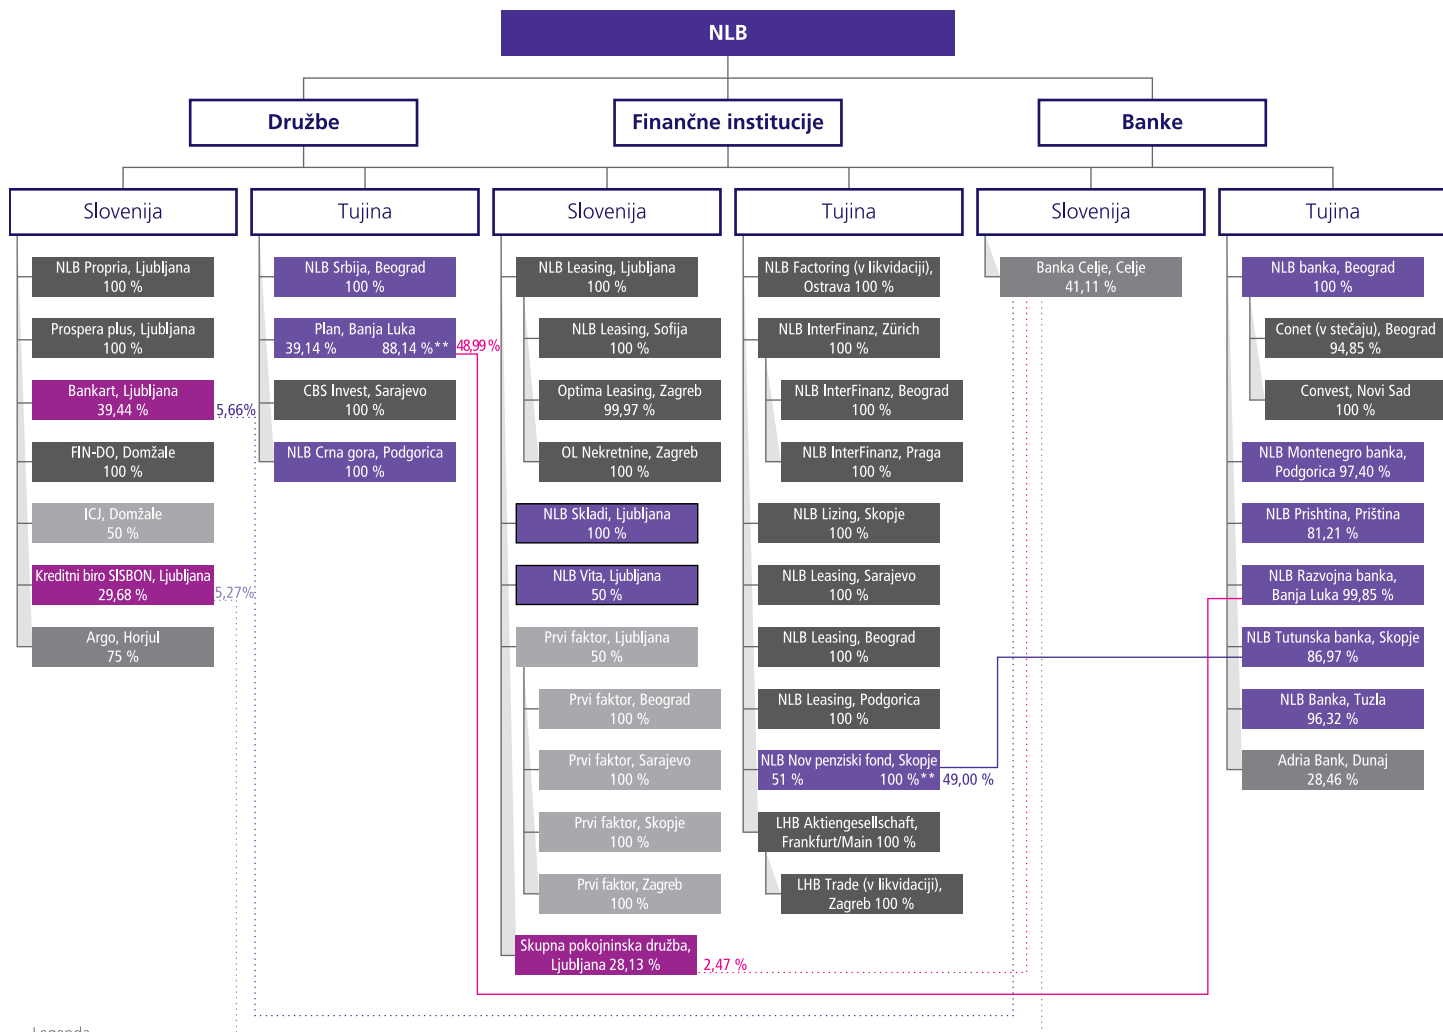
NLB

Družbe

Finančne institucije

Banke

Slovenija

NLB Propria, Ljubljana 100 %

Prospera plus, Ljubljana 100 %

Bankart, Ljubljana 39,44 %

5,66%

FIN-DO, Domžale 100 %

ICJ, Domžale 50 %

Kreditni biro SISBON, Ljubljana 29,68 %

5,27%

Argo, Horjul 75 %

Tujina

NLB Srbija, Beograd 100 %

Plan, Banja Luka 39,14 % 88,14 %**

48,99 %

CBS Invest, Sarajevo 100 %

NLB Crna gora, Podgorica 100 %

Slovenija

NLB Leasing, Ljubljana 100 %

NLB Leasing, Sofija 100 %

Optima Leasing, Zagreb 99,97 %

OL Nekretnine, Zagreb 100 %

NLB Skladi, Ljubljana 100 %

NLB Vita, Ljubljana 50 %

Prvi faktor, Ljubljana 50 %

Prvi faktor, Beograd 100 %

Prvi faktor, Sarajevo 100 %

Prvi faktor, Skopje 100 %

Prvi faktor, Zagreb 100 %

Skupna pokojninska družba, Ljubljana 28,13 %

2,47 %

Tujina

NLB Factoring (v likvidaciji), Ostrava 100 %

NLB InterFinanz, Zürich 100 %

NLB InterFinanz, Beograd 100 %

NLB InterFinanz, Praga 100 %

NLB Lizing, Skopje 100 %

NLB Leasing, Sarajevo 100 %

NLB Leasing, Beograd 100 %

NLB Leasing, Podgorica 100 %

NLB Nov penziski fond, Skopje 51 % 100 %**

49,00 %

LHB Aktiengesellschaft, Frankfurt/Main 100 %

LHB Trade (v likvidaciji), Zagreb 100 %

Slovenija

Banka Celje, Celje 41,11 %

Tujina

NLB banka, Beograd 100 %

Conet (v stečaju), Beograd 94,85 %

Convest, Novi Sad 100 %

NLB Montenegro banka, Podgorica 97,40 %

NLB Prishtina, Priština 81,21 %

NLB Razvojna banka, Banja Luka 99,85 %

NLB Tutunska banka, Skopje 86,97 %

NLB Banka, Tuzla 96,32 %

Adria Bank, Dunaj 28,46 %

Legenda